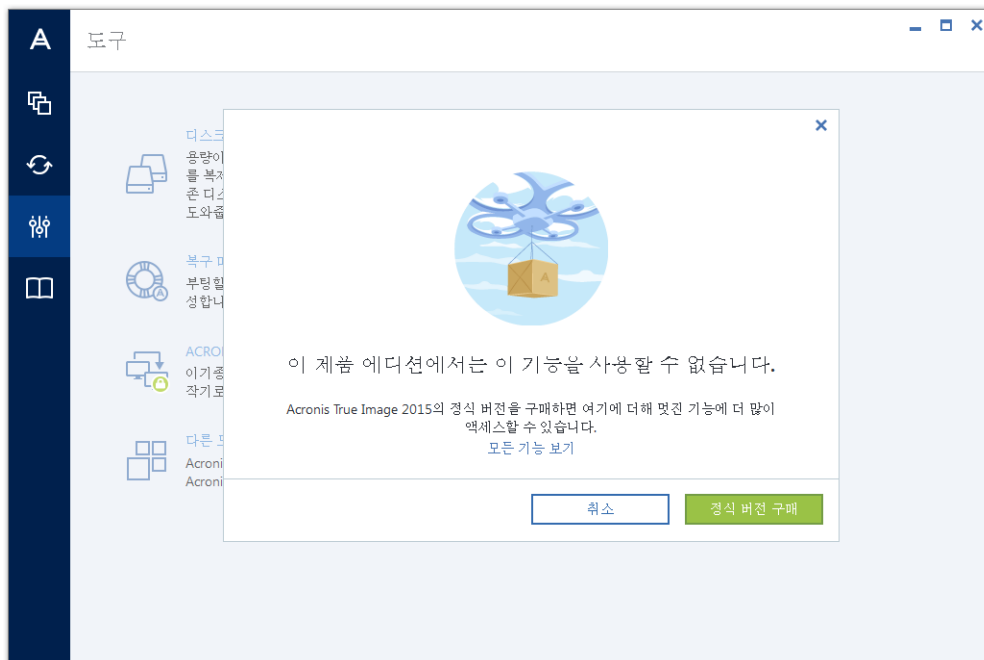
A

도구

디스크
용량이
를 복제
존 디스
도와줍

복구 미
부팅할
성합니

ACRONI
이기종
작기로

다른 도
Acroni
Acroni

이 제품 에디션에서는 이 기능을 사용할 수 없습니다.

Acronis True Image 2015의 정식 버전을 구매하면 여기에 더해 멋진 기능에 더 많이 액세스할 수 있습니다.

모든 기능 보기

취소

정식 버전 구매